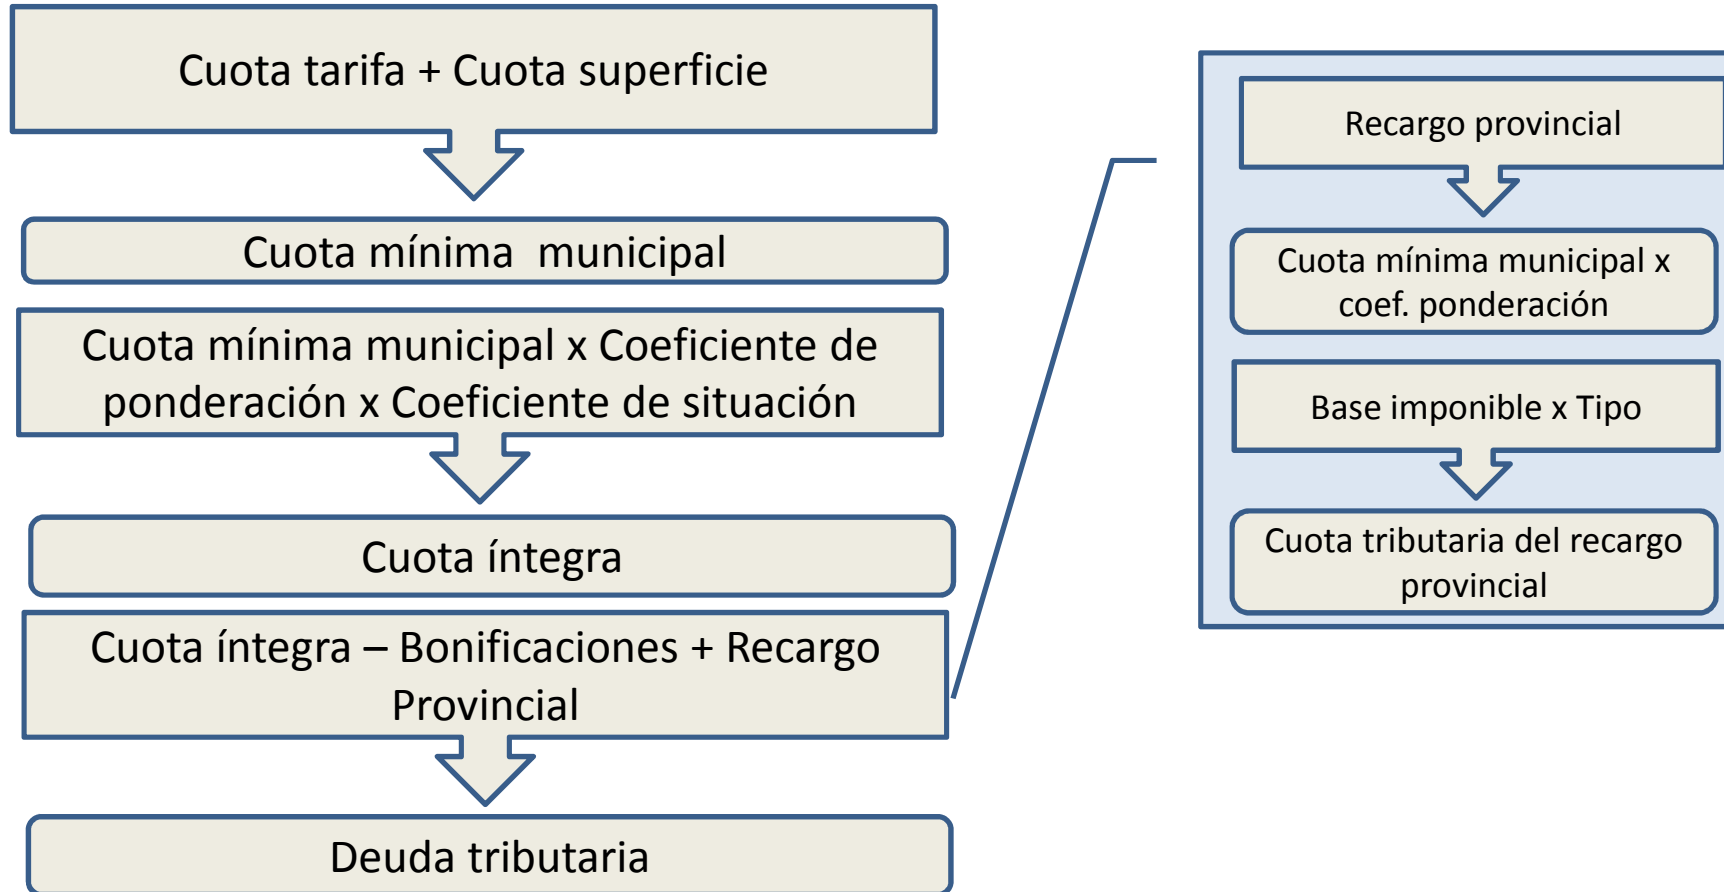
Cuota tarifa + Cuota superficie

Cuota mínima  municipal

Cuota mínima municipal x Coeficiente de ponderación x Coeficiente de situación

Cuota íntegra

Cuota íntegra – Bonificaciones + Recargo Provincial

Deuda tributaria

Recargo provincial

Cuota mínima municipal x coef. ponderación

Base imponible x Tipo

Cuota tributaria del recargo provincial